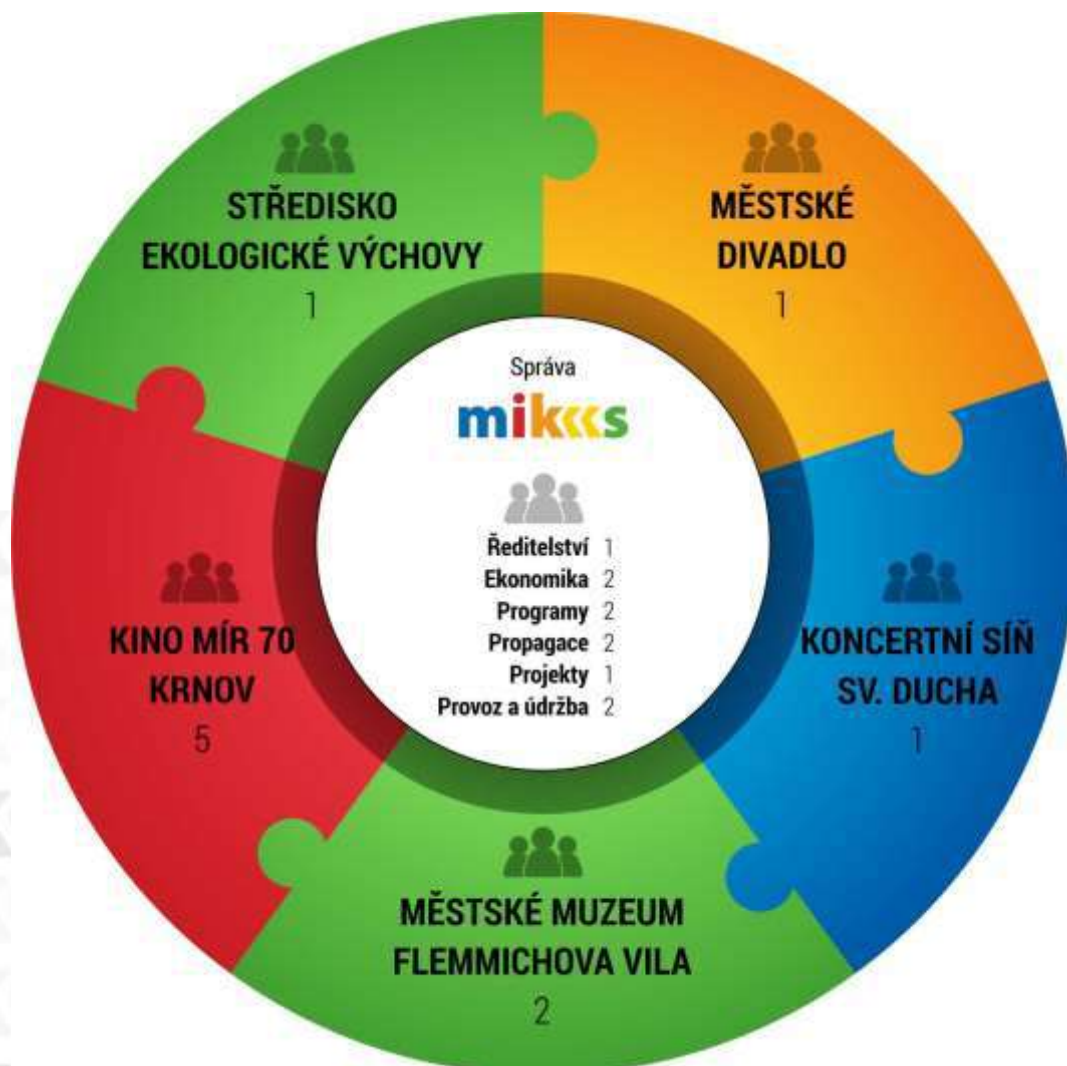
STŘEDISKO EKOLOGICKÉ VÝCHOVY
1

MĚSTSKÉ DIVADLO
1

Správa
mikcs

Ředitelství 1
Ekonomika 2
Programy 2
Propagace 2
Projekty 1
Provoz a údržba 2

KONCERTNÍ SÍŇ SV. DUCHA
1

MĚSTSKÉ MUZEUM FLEMMICHOVA VILA
2

KINO MÍR 70 KRNOV
5